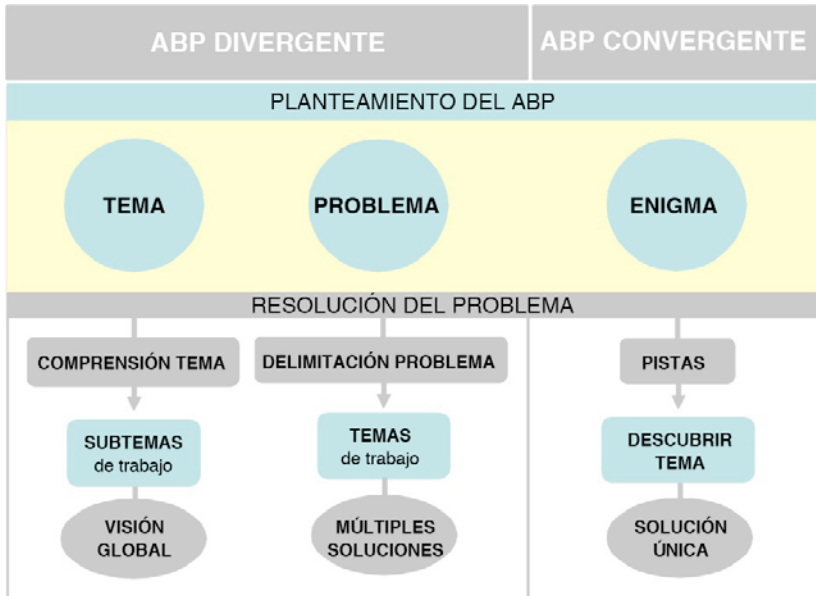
ABP DIVERGENTE

ABP CONVERGENTE

PLANTEAMIENTO DEL ABP

TEMA

PROBLEMA

ENIGMA

RESOLUCIÓN DEL PROBLEMA

COMPRENSIÓN TEMA

SUBTEMAS de trabajo

VISIÓN GLOBAL

DELIMITACIÓN PROBLEMA

TEMAS de trabajo

MÚLTIPLES SOLUCIONES

PISTAS

DESCUBRIR TEMA

SOLUCIÓN ÚNICA